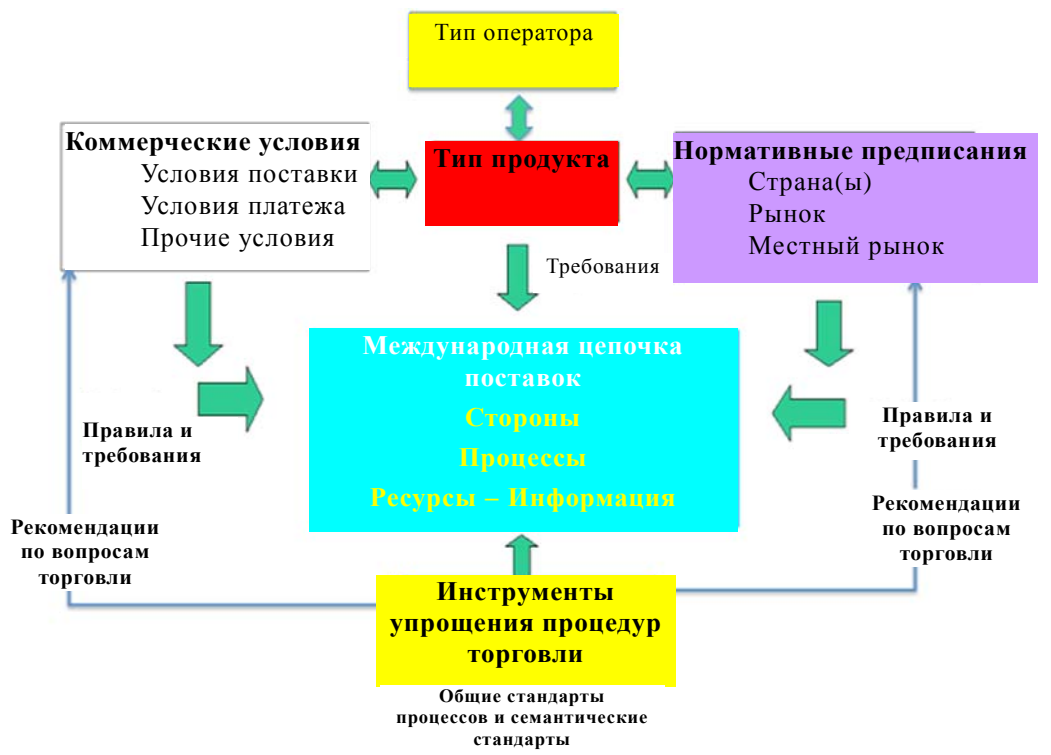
Тип оператора

Коммерческие условия
Условия поставки
Условия платежа
Прочие условия

Тип продукта

Нормативные предписания
Страна(ы)
Рынок
Местный рынок

Требования

Международная цепочка поставок
Стороны
Процессы
Ресурсы – Информация

Правила и требования

Правила и требования

Рекомендации по вопросам торговли

Рекомендации по вопросам торговли

Инструменты упрощения процедур торговли

Общие стандарты процессов и семантические стандарты